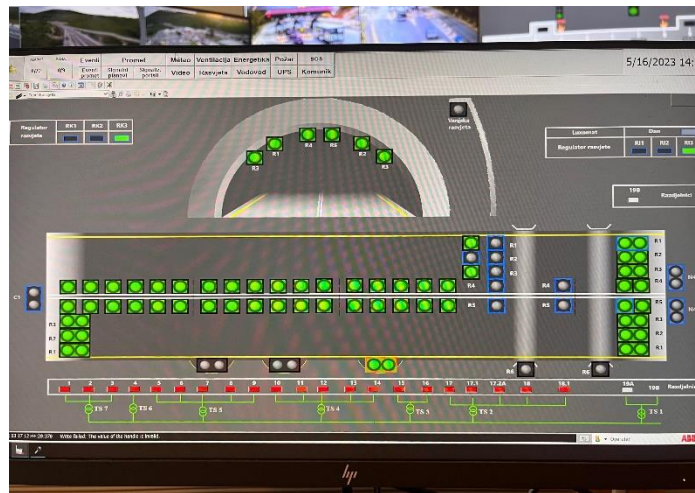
Eventi
Promet
Meteo
Ventilacija
Energetika
Požar
SOS
Eventi prokol
Stanični planovi
Stanični porezi
Video
Rasvjeta
Vodovod
UPS
Komunik
5/16/2023 14:

Regulator rasvjete
RK1
RK2
RK3

Vanjska rasvjeta
R1
R4
R5
R2
R3
R3

Luxsenzor
Regulator rasvjete
R11
R12
R13

19B
Razdjelnici

C1
R1
R2
R3
R4
R5
R1
R2
R3
R4
R5
R4
R3
R2
R1
R6
R6
R3
R2
R1

1
2
3
4
5
6
7
8
9
10
11
12
13
14
15
16
17
17.1
17.2A
18
18.1
19A
19B
Razdjelnici
TS 7
TS 6
TS 5
TS 4
TS 3
TS 2
TS 1

Write failed: The value of the handle is invalid.